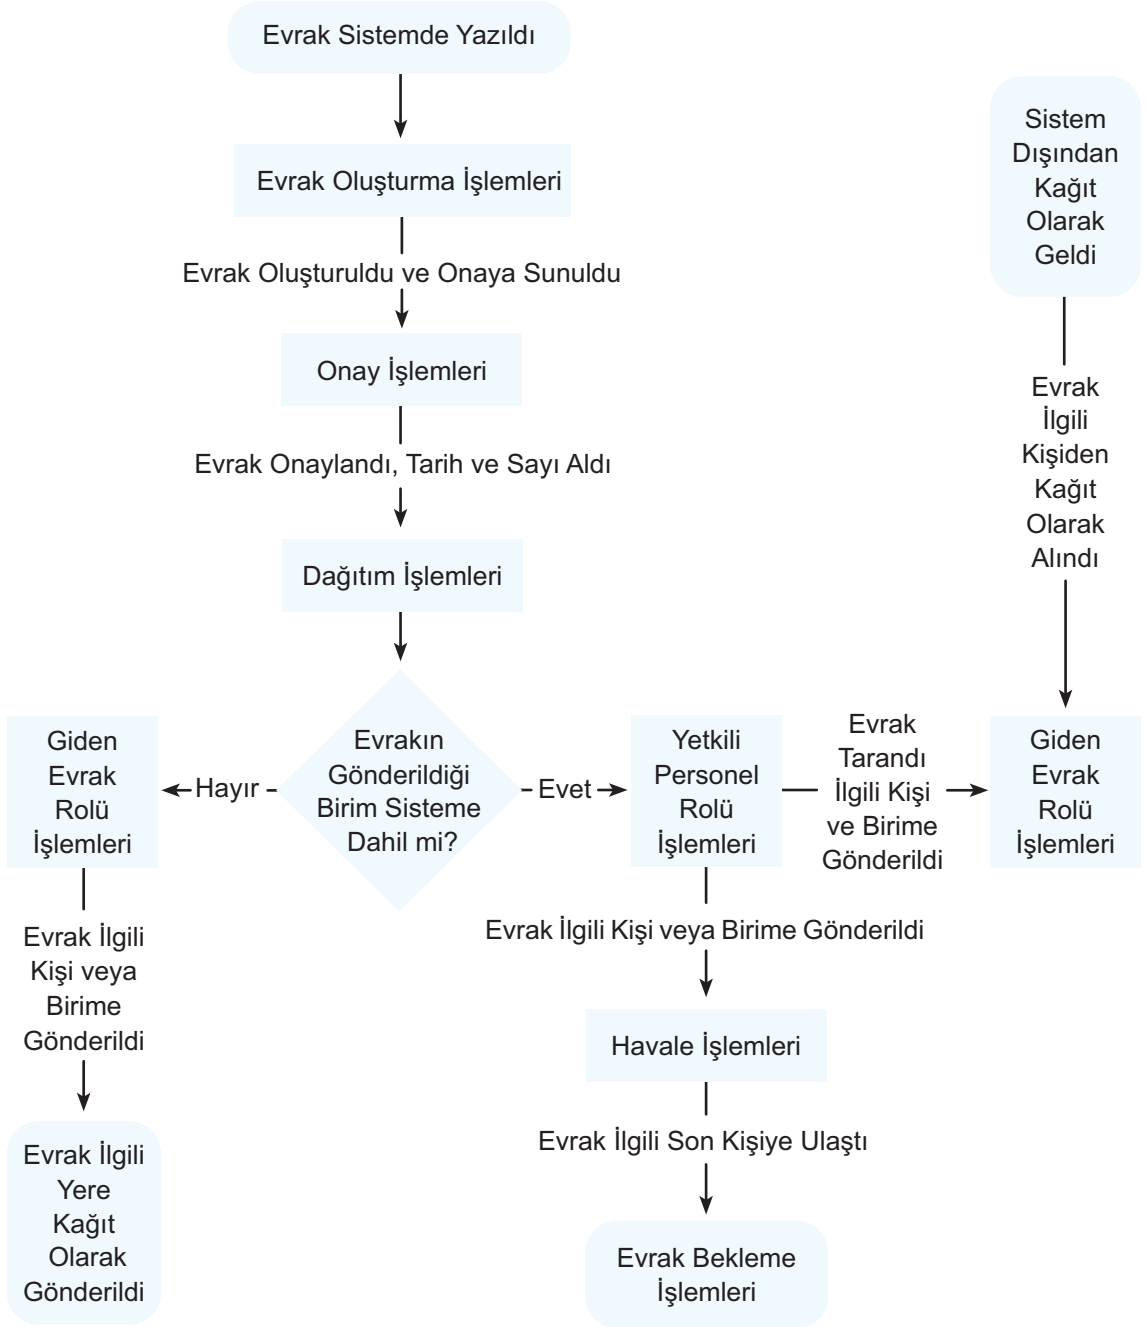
Evrak Sistemde Yazıldı

Evrak Oluşturma İşlemleri

Evrak Oluşturuldu ve Onaya Sunuldu

Onay İşlemleri

Evrak Onaylandı, Tarih ve Sayı Aldı

Dağıtım İşlemleri

Evrakın Gönderildiği Birim Sisteme Dahil mi?

Hayır

Giden Evrak Rolü İşlemleri

Evrak İlgili Kişi veya Birime Gönderildi

Evrak İlgili Yere Kağıt Olarak Gönderildi

Evet

Yetkili Personel Rolü İşlemleri

Evrak Tarandı İlgili Kişi ve Birime Gönderildi

Sistem Dışından Kağıt Olarak Geldi

Evrak İlgili Kişiden Kağıt Olarak Alındı

Giden Evrak Rolü İşlemleri

Evrak İlgili Kişi veya Birime Gönderildi

Havale İşlemleri

Evrak İlgili Son Kişiye Ulaştı

Evrak Bekleme İşlemleri